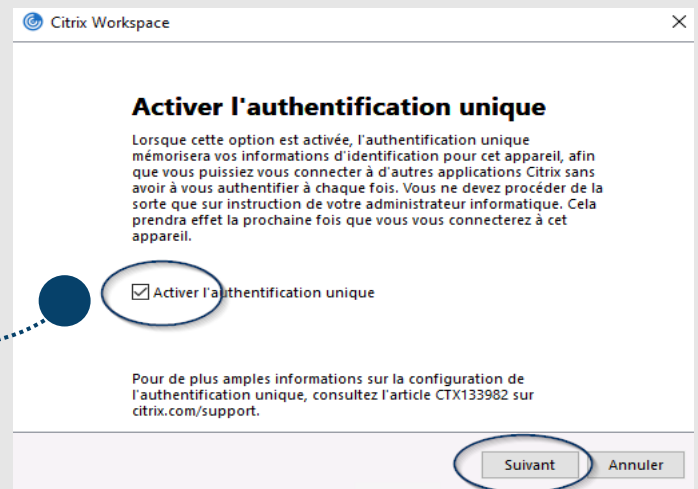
Citrix Workspace

×

Activer l'authentification unique

Lorsque cette option est activée, l'authentification unique mémorisera vos informations d'identification pour cet appareil, afin que vous puissiez vous connecter à d'autres applications Citrix sans avoir à vous authentifier à chaque fois. Vous ne devez procéder de la sorte que sur instruction de votre administrateur informatique. Cela prendra effet la prochaine fois que vous vous connecterez à cet appareil.

☑ Activer l'authentification unique

Pour de plus amples informations sur la configuration de l'authentification unique, consultez l'article CTX133982 sur citrix.com/support.

Suivant

Annuler